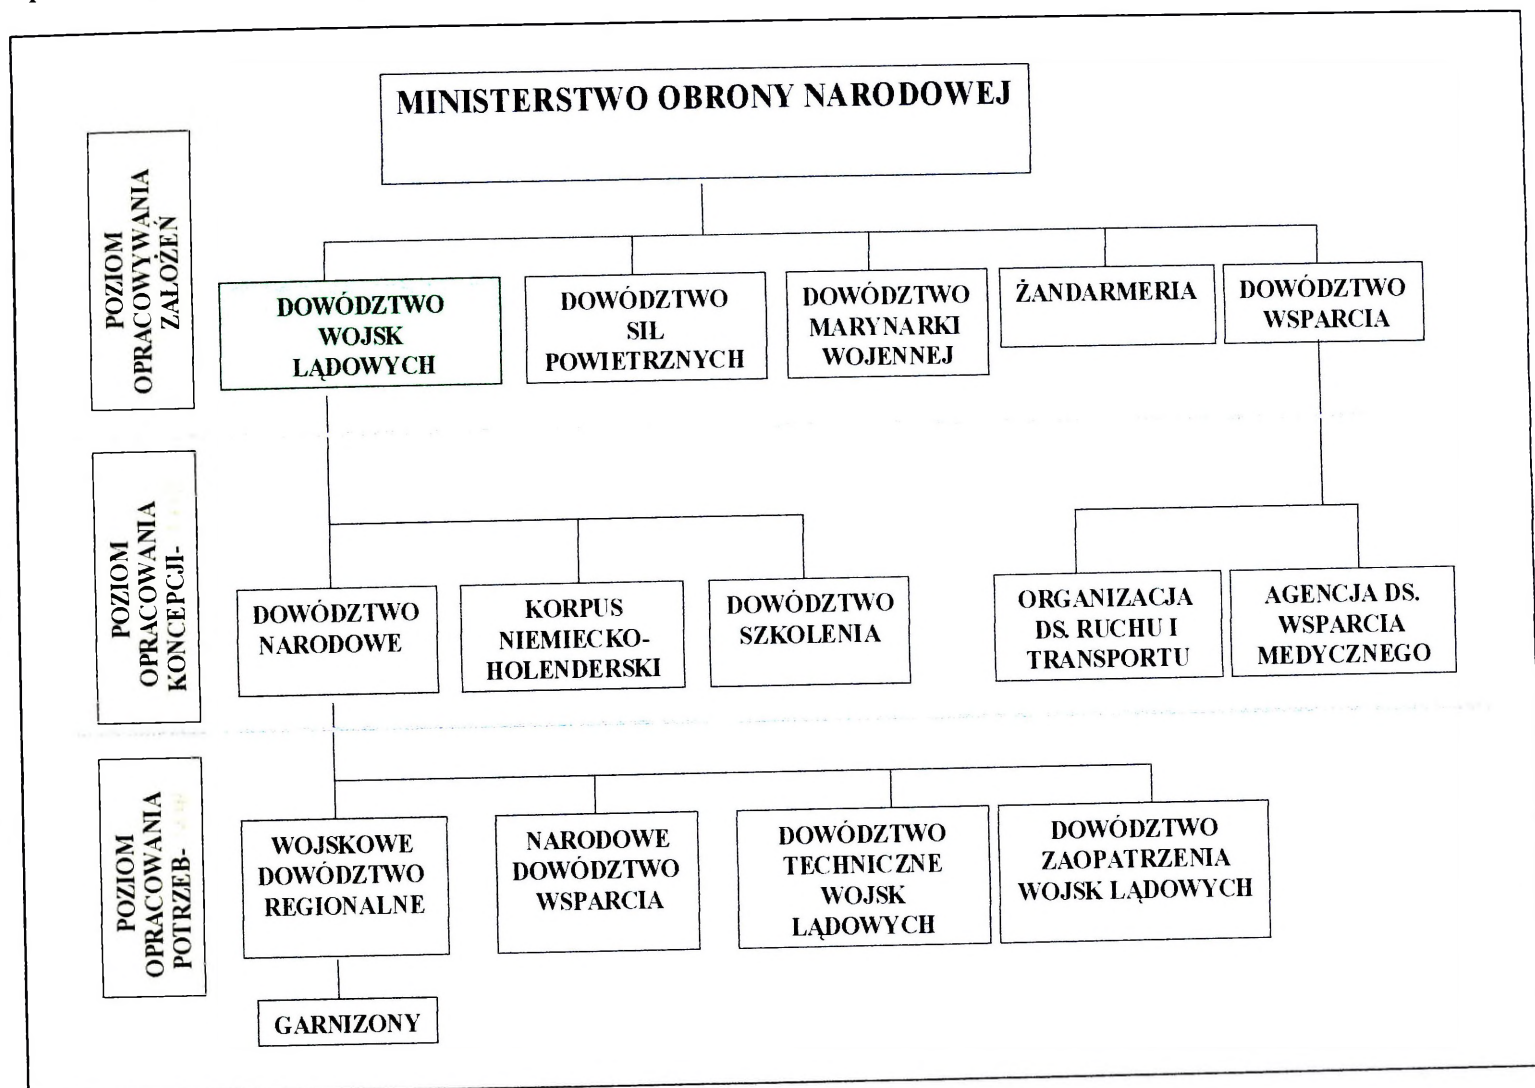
MINISTERSTWO OBRONY NARODOWEJ

POZIOM OPRACOWYWANIA ZAŁOŻEŃ

DOWÓDZTWO WOJSK LĄDOWYCH

DOWÓDZTWO SIŁ POWIETRZNYCH

DOWÓDZTWO MARYNARKI WOJENNEJ

ŻANDARMERIA

DOWÓDZTWO WSPARCIA

POZIOM OPRACOWANIA KONCEPCJI-

DOWÓDZTWO NARODOWE

KORPUS NIEMIECKO-HOLENDERSKI

DOWÓDZTWO SZKOLENIA

ORGANIZACJA DS. RUCHU I TRANSPORTU

AGENCJA DS. WSPARCIA MEDYCZNEGO

POZIOM OPRACOWANIA POTRZEB-

WOJSKOWE DOWÓDZTWO REGIONALNE

NARODOWE DOWÓDZTWO WSPARCIA

DOWÓDZTWO TECHNICZNE WOJSK LĄDOWYCH

DOWÓDZTWO ZAOPATRZENIA WOJSK LĄDOWYCH

GARNIZONY